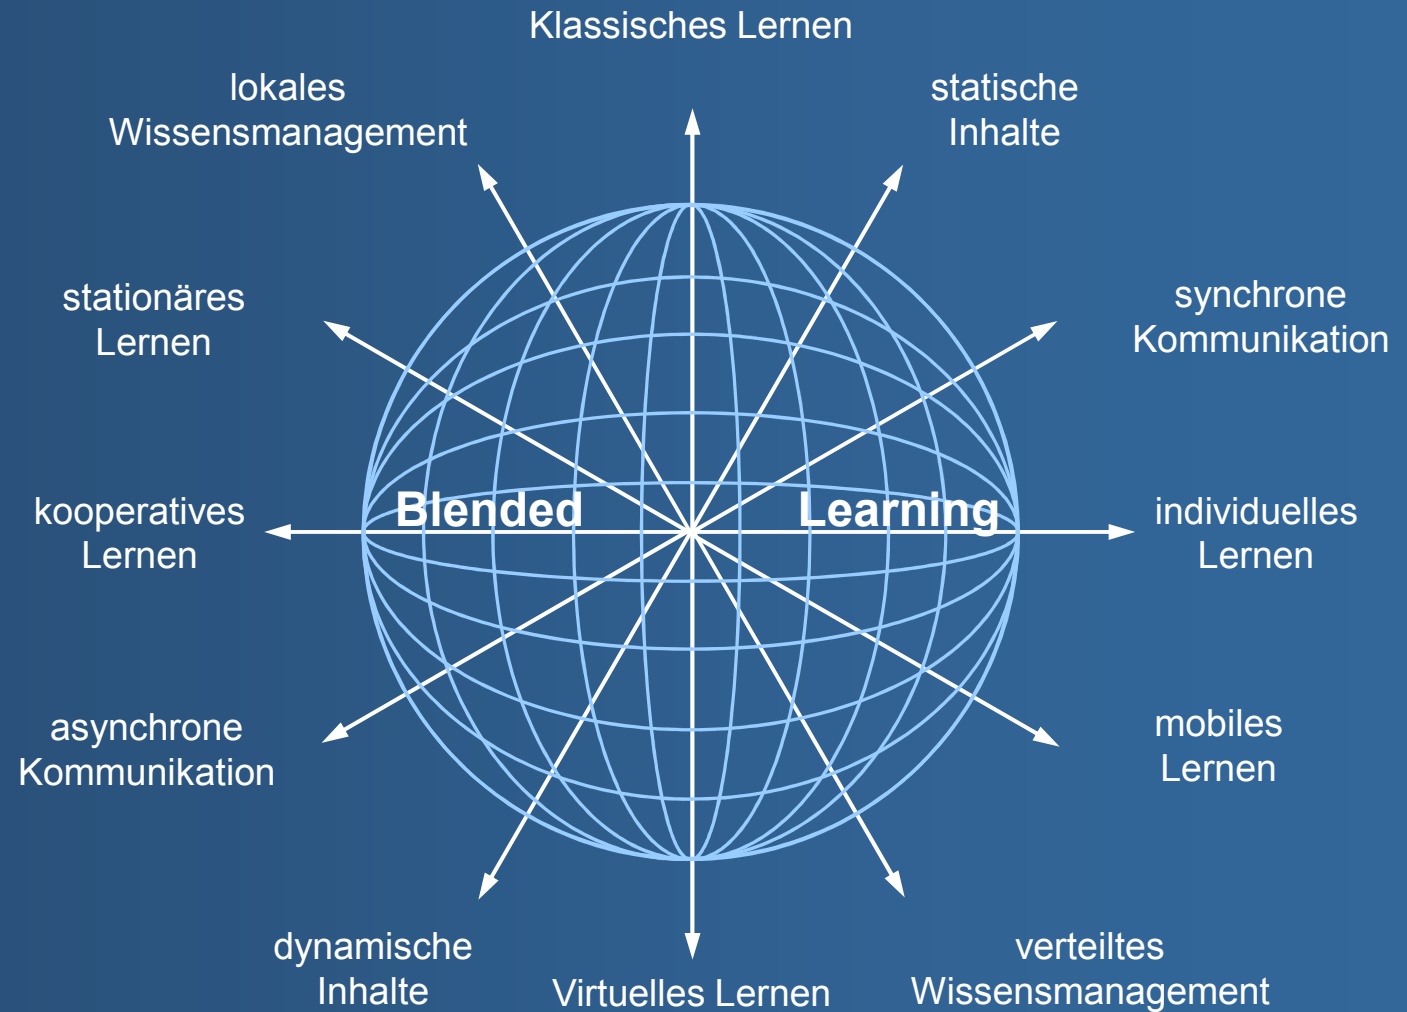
Klassisches Lernen

lokales Wissensmanagement

statische Inhalte

stationäres Lernen

synchrone Kommunikation

kooperatives Lernen

Blended

Learning

individuelles Lernen

asynchrone Kommunikation

mobiles Lernen

dynamische Inhalte

Virtuelles Lernen

verteiltes Wissensmanagement